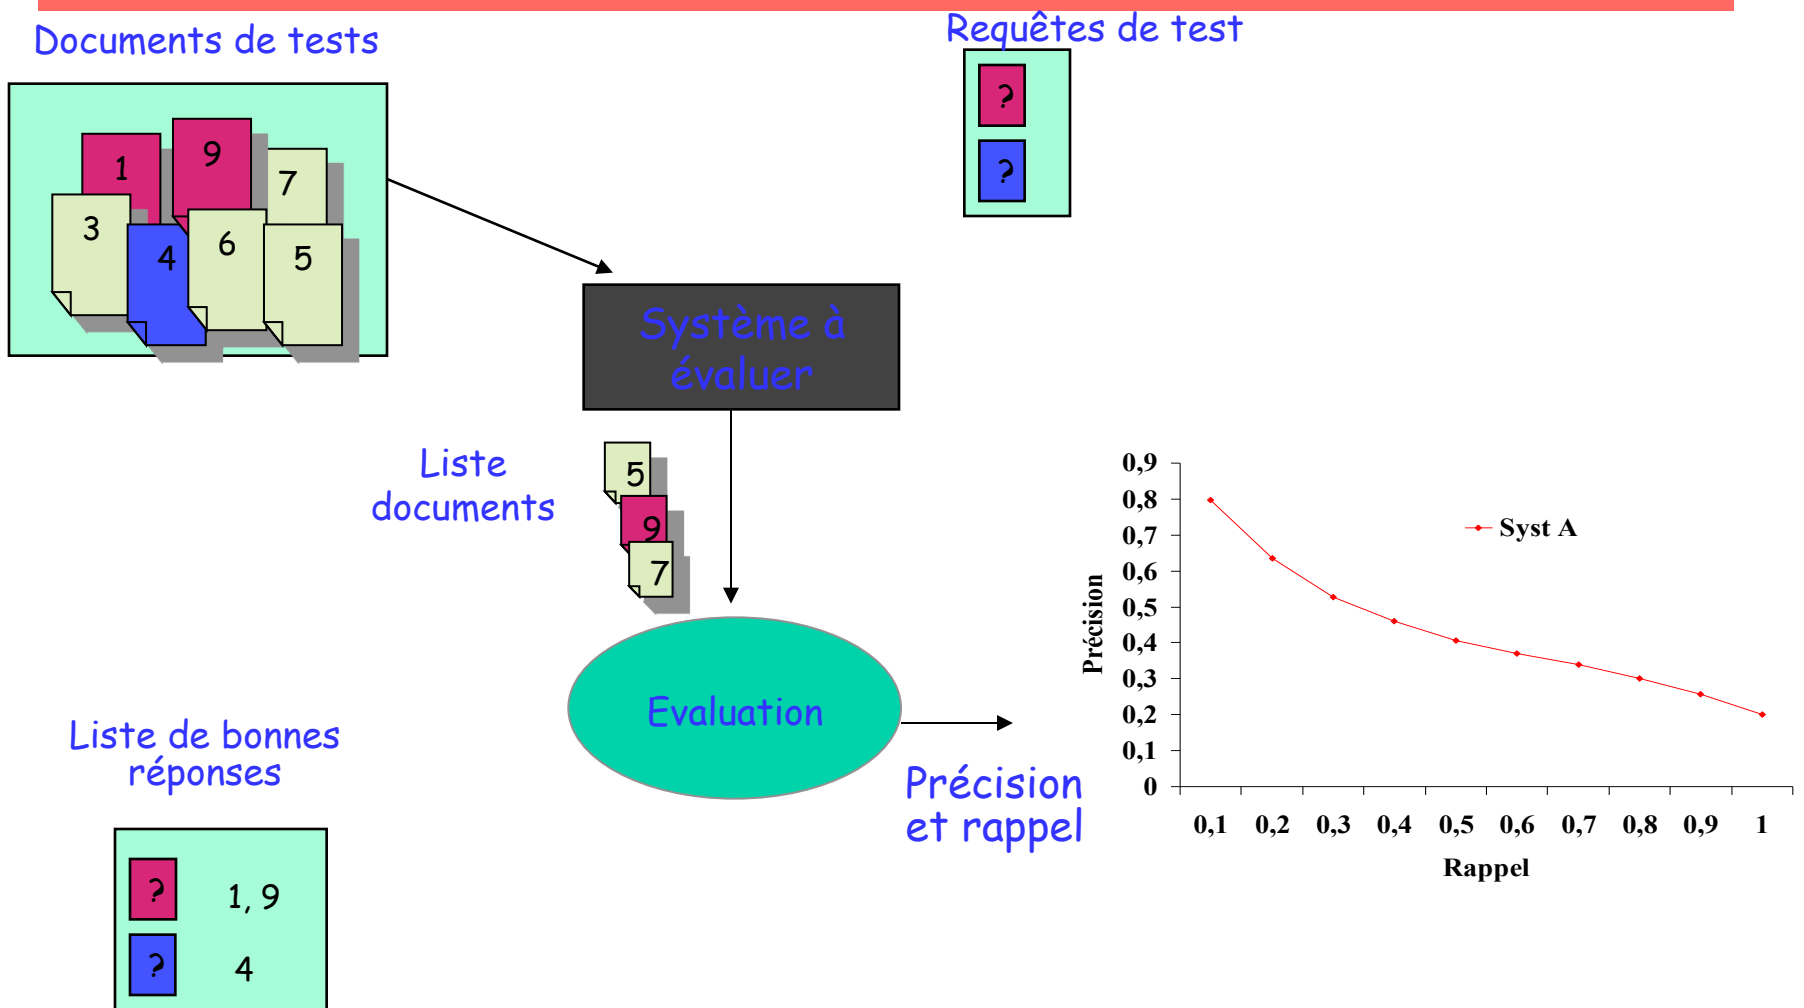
Documents de tests

1 9 7 3 4 6 5

Requêtes de test

?
?

Système à évaluer

Liste documents

5
9
7

Evaluation

Liste de bonnes réponses

| ? | 1, 9 |
|---|---|
| ? | 4 |

Précision et rappel

Syst A

Précision

0,9
0,8
0,7
0,6
0,5
0,4
0,3
0,2
0,1
0

0,1 0,2 0,3 0,4 0,5 0,6 0,7 0,8 0,9 1

Rappel